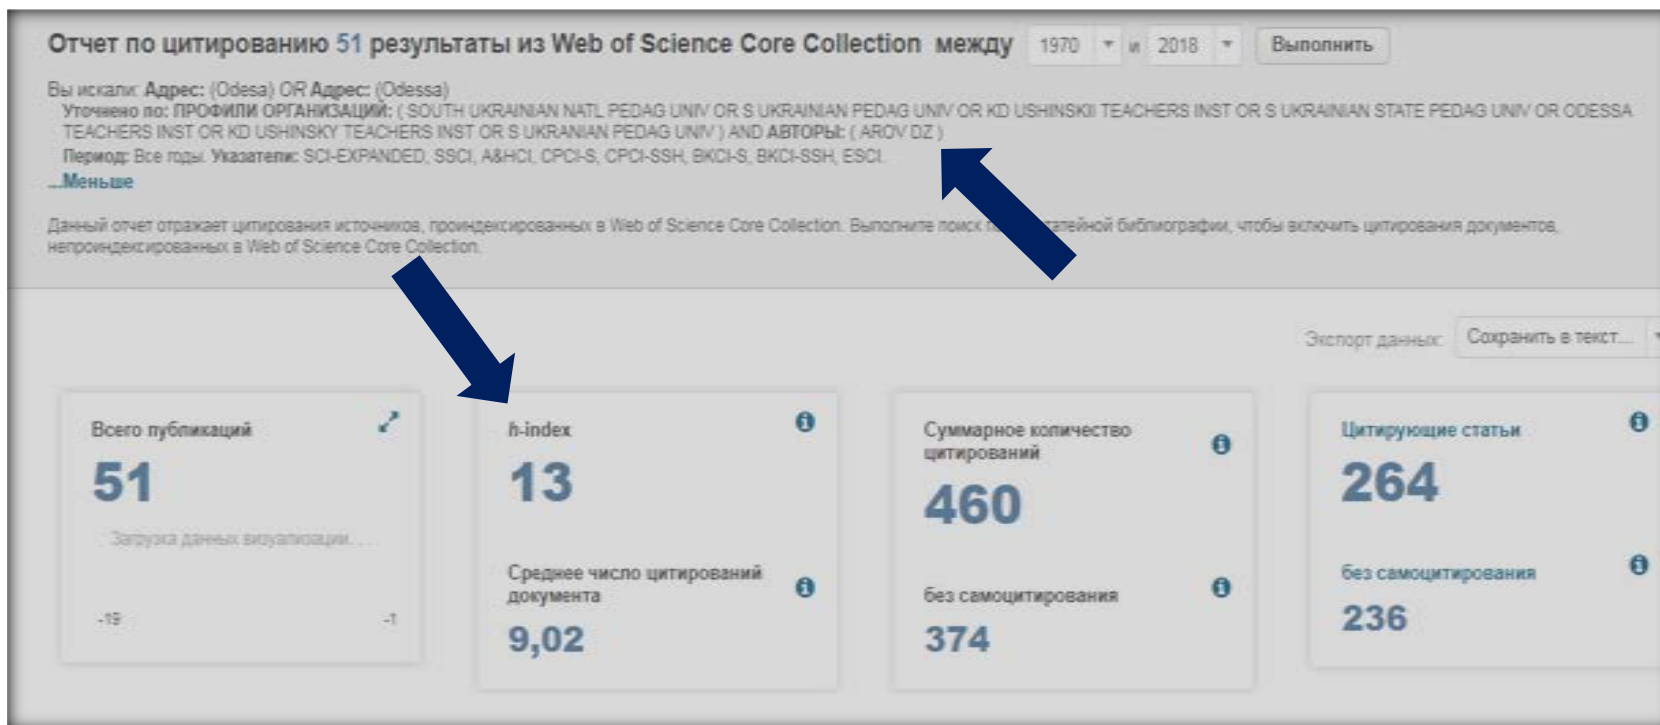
Отчет по цитированию 51 результаты из Web of Science Core Collection между 1970 и 2018 Выполнить

Вы искали: Адрес: (Odesa) OR Адрес: (Odessa)
Уточнено по: ПРОФИЛИ ОРГАНИЗАЦИЙ: ( SOUTH UKRAINIAN NATL PEDAG UNIV OR S UKRAINIAN PEDAG UNIV OR KD USHINSKII TEACHERS INST OR S UKRAINIAN STATE PEDAG UNIV OR ODESSA TEACHERS INST OR KD USHINSKY TEACHERS INST OR S UKRANIAN PEDAG UNIV ) AND АВТОРЫ: ( AROV DZ )
Период: Все годы. Указатели: SCI-EXPANDED, SSCI, A&HCI, CPCI-S, CPCI-SSH, BKCI-S, BKCI-SSH, ESCI.
...Меньше

Данный отчет отражает цитирования источников, проиндексированных в Web of Science Core Collection. Выполните поиск по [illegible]статейной библиографии, чтобы включить цитирования документов, непроиндексированных в Web of Science Core Collection.

Экспорт данных: Сохранить в текст...

Всего публикаций
51
Загрузка данных визуализации...
-19 -1

h-index
13
Среднее число цитирований документа
9,02

Суммарное количество цитирований
460
без самоцитирования
374

Цитирующие статьи
264
без самоцитирования
236